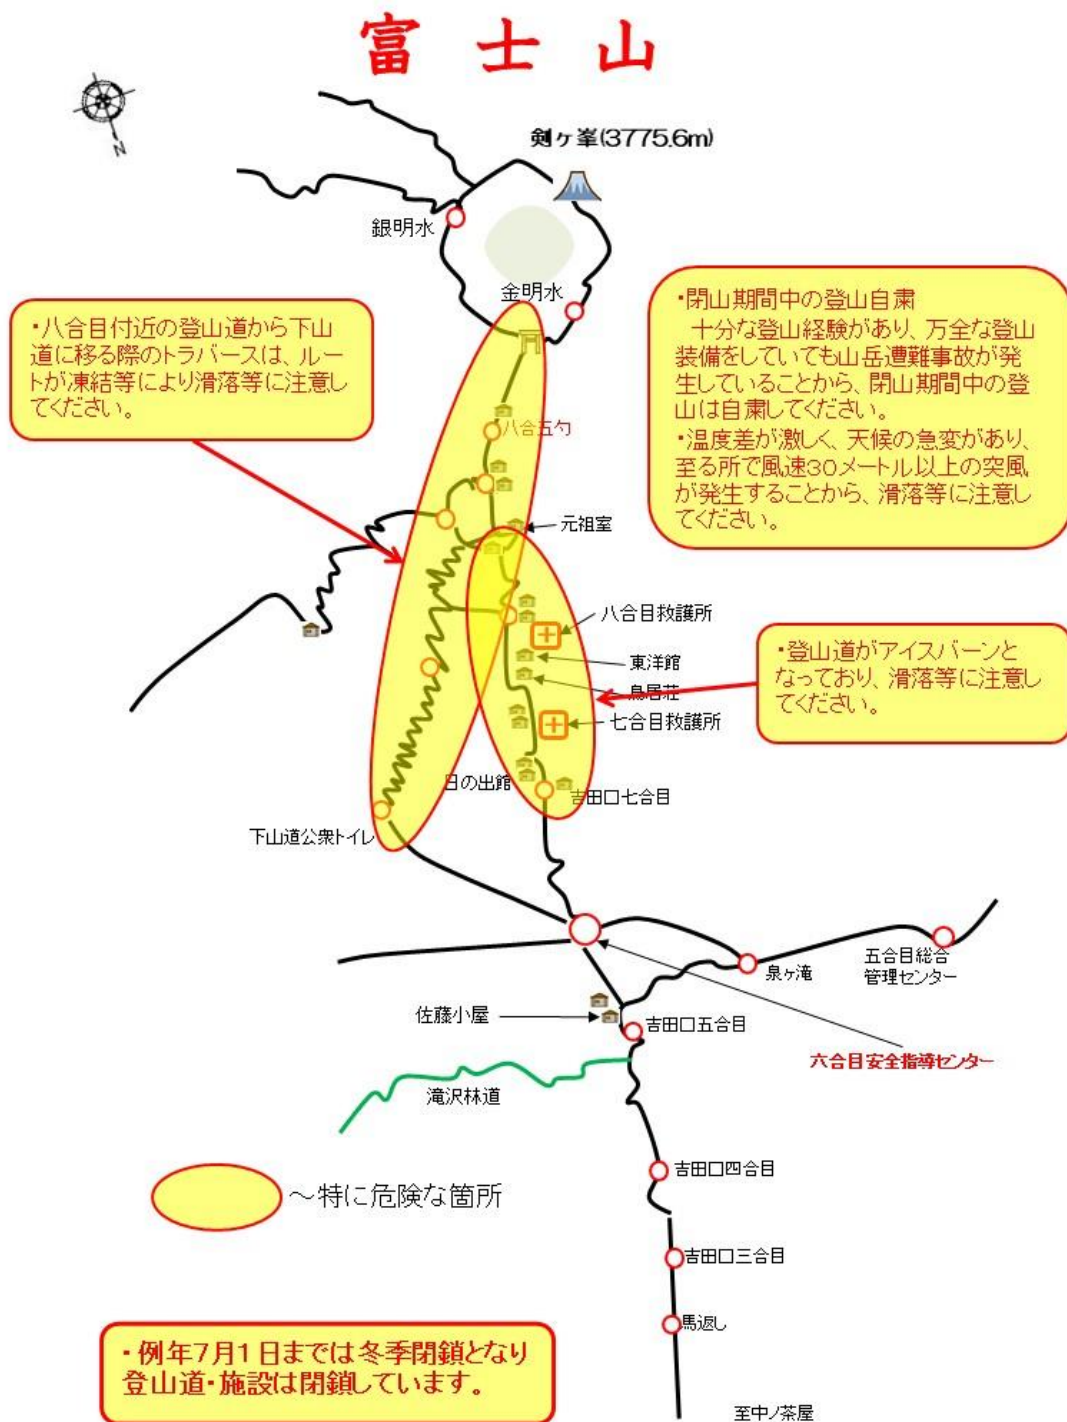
富士山

N

剣ヶ峯(3775.6m)

銀明水

金明水

・八合目付近の登山道から下山道に移る際のトラバースは、ルートが凍結等により滑落等に注意してください。

・閉山期間中の登山自粛
十分な登山経験があり、万全な登山装備をしていても山岳遭難事故が発生していることから、閉山期間中の登山は自粛してください。
・温度差が激しく、天候の急変があり、至る所で風速30メートル以上の突風が発生することから、滑落等に注意してください。

八合五勺

元祖室

八合目救護所

東洋館

鳥居荘

七合目救護所

・登山道がアイスバーンとなっており、滑落等に注意してください。

日の出館

吉田口七合目

下山道公衆トイレ

泉ヶ滝

五合目総合管理センター

佐藤小屋

吉田口五合目

六合目安全指導センター

滝沢林道

～特に危険な箇所

吉田口四合目

吉田口三合目

馬返し

・例年7月1日までは冬季閉鎖となり登山道・施設は閉鎖しています。

至中ノ茶屋